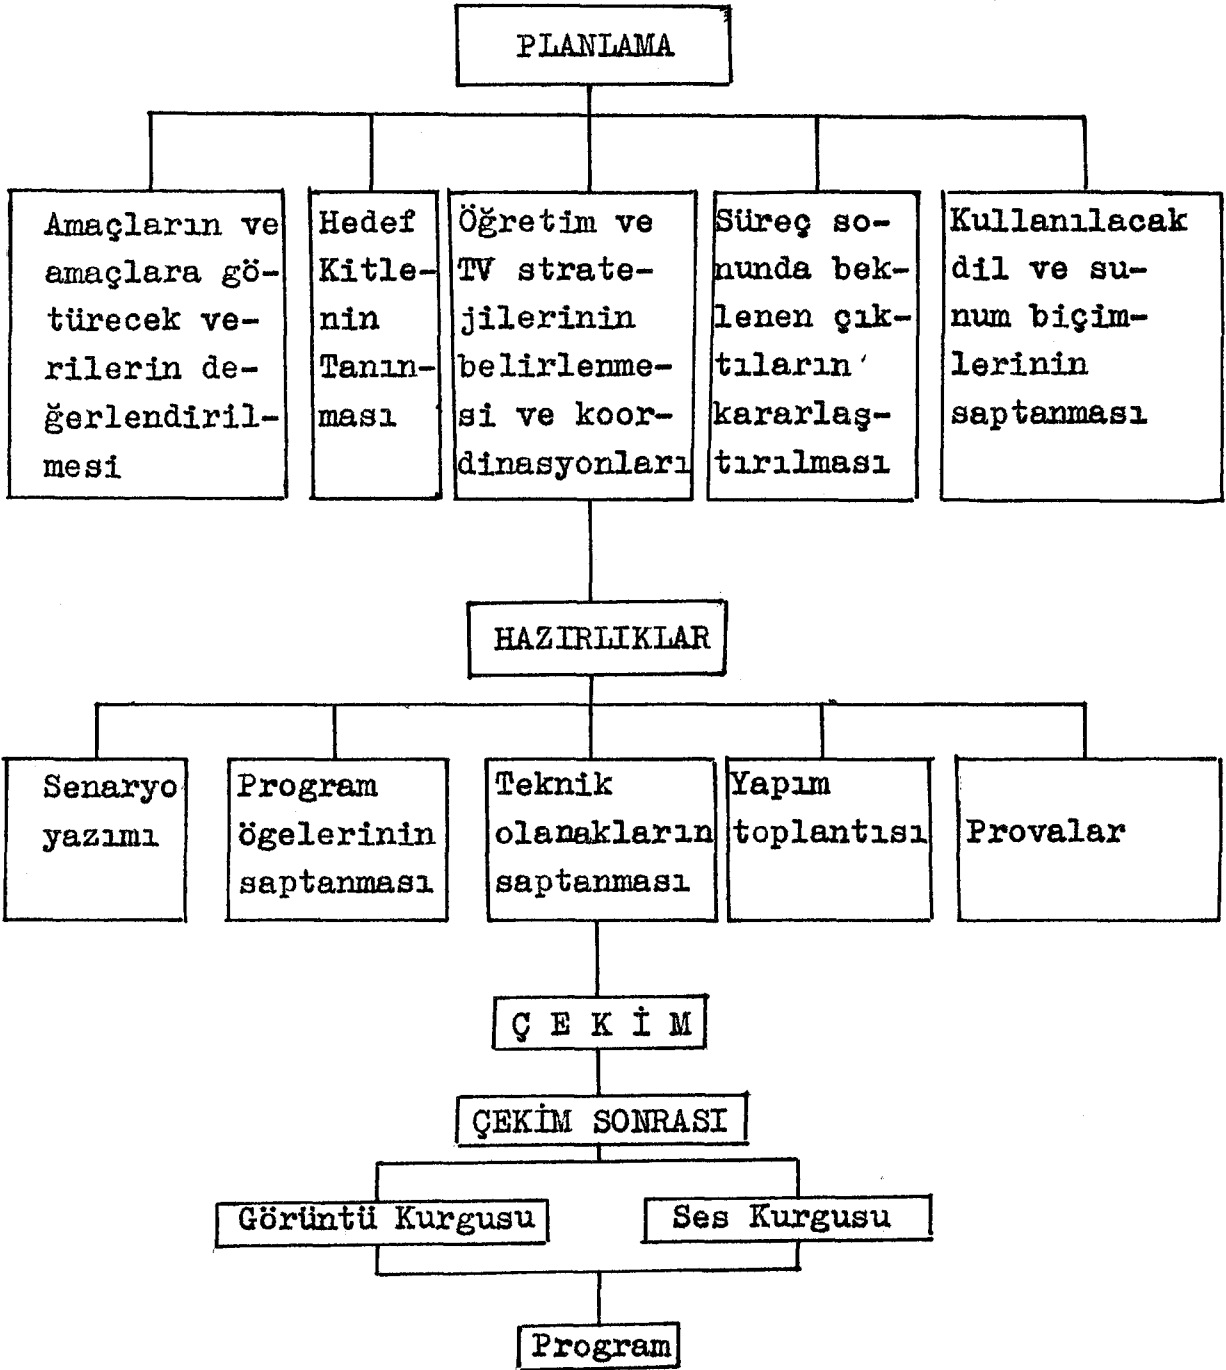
PLANLAMA

Amaçların ve amaçlara götürecek verilerin değerlendirilmesi

Hedef Kitlenin Tanınması

Öğretim ve TV stratejilerinin belirlenmesi ve koordinasyonları

Süreç sonunda beklenen çıktıların kararlaştırılması

Kullanılacak dil ve sunum biçimlerinin saptanması

HAZIRLIKLAR

Senaryo yazımı

Program ögelerinin saptanması

Teknik olanakların saptanması

Yapım toplantısı

Provalar

Ç E K İ M

ÇEKİM SONRASI

Görüntü Kurgusu

Ses Kurgusu

Program